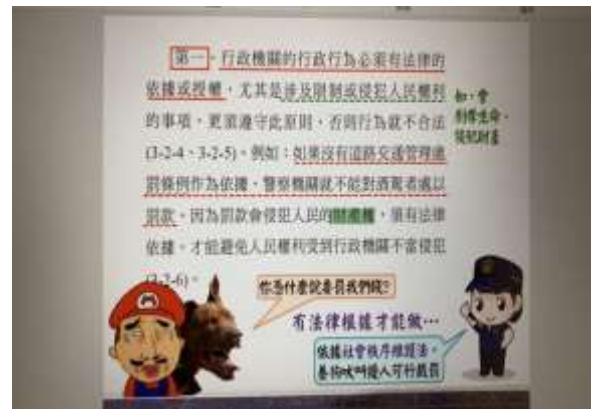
第一，行政機關的行政行為必須有法律的依據或授權，尤其是涉及限制或侵犯人民權利的事項，更須遵守此原則，否則行為就不合法(3-2-4、3-2-5)。例如：如果沒有道路交通管理處罰條例作為依據，警察機關就不能對酒駕者處以罰款，因為罰款會侵犯人民的財產權，須有法律依據，才能避免人民權利受到行政機關不當侵犯(3-2-6)。

如：會剝奪生命、侵犯財產

你憑什麼說要罰我們錢?

有法律根據才能做…

依據社會秩序維護法，barking吵鬧擾人可以罰